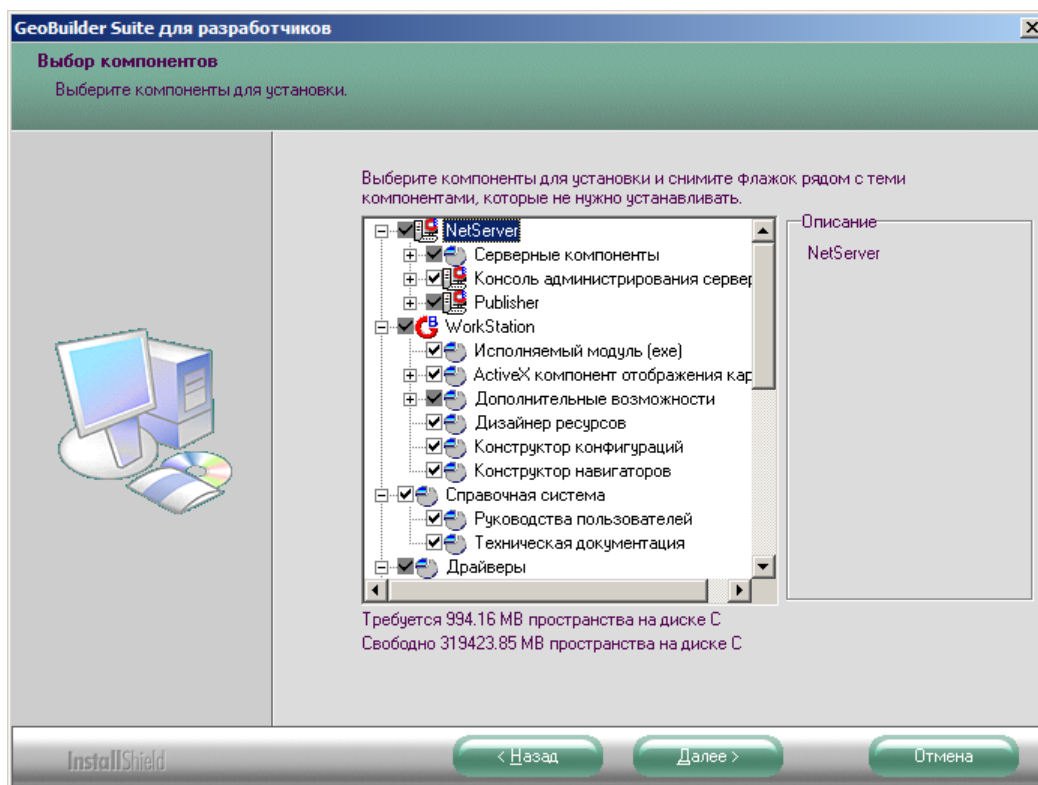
GeoBuilder Suite для разработчиков

Выбор компонентов

Выберите компоненты для установки.

Выберите компоненты для установки и снимите флажок рядом с теми компонентами, которые не нужно устанавливать.

NetServer
Серверные компоненты
Консоль администрирования сервер
Publisher
WorkStation
Исполняемый модуль (exe)
ActiveX компонент отображения кар
Дополнительные возможности
Дизайнер ресурсов
Конструктор конфигураций
Конструктор навигаторов
Справочная система
Руководства пользователей
Техническая документация
Драйверы

Описание

NetServer

Требуется 994.16 MB пространства на диске C
Свободно 319423.85 MB пространства на диске C

InstallShield

< Назад

Далее >

Отмена